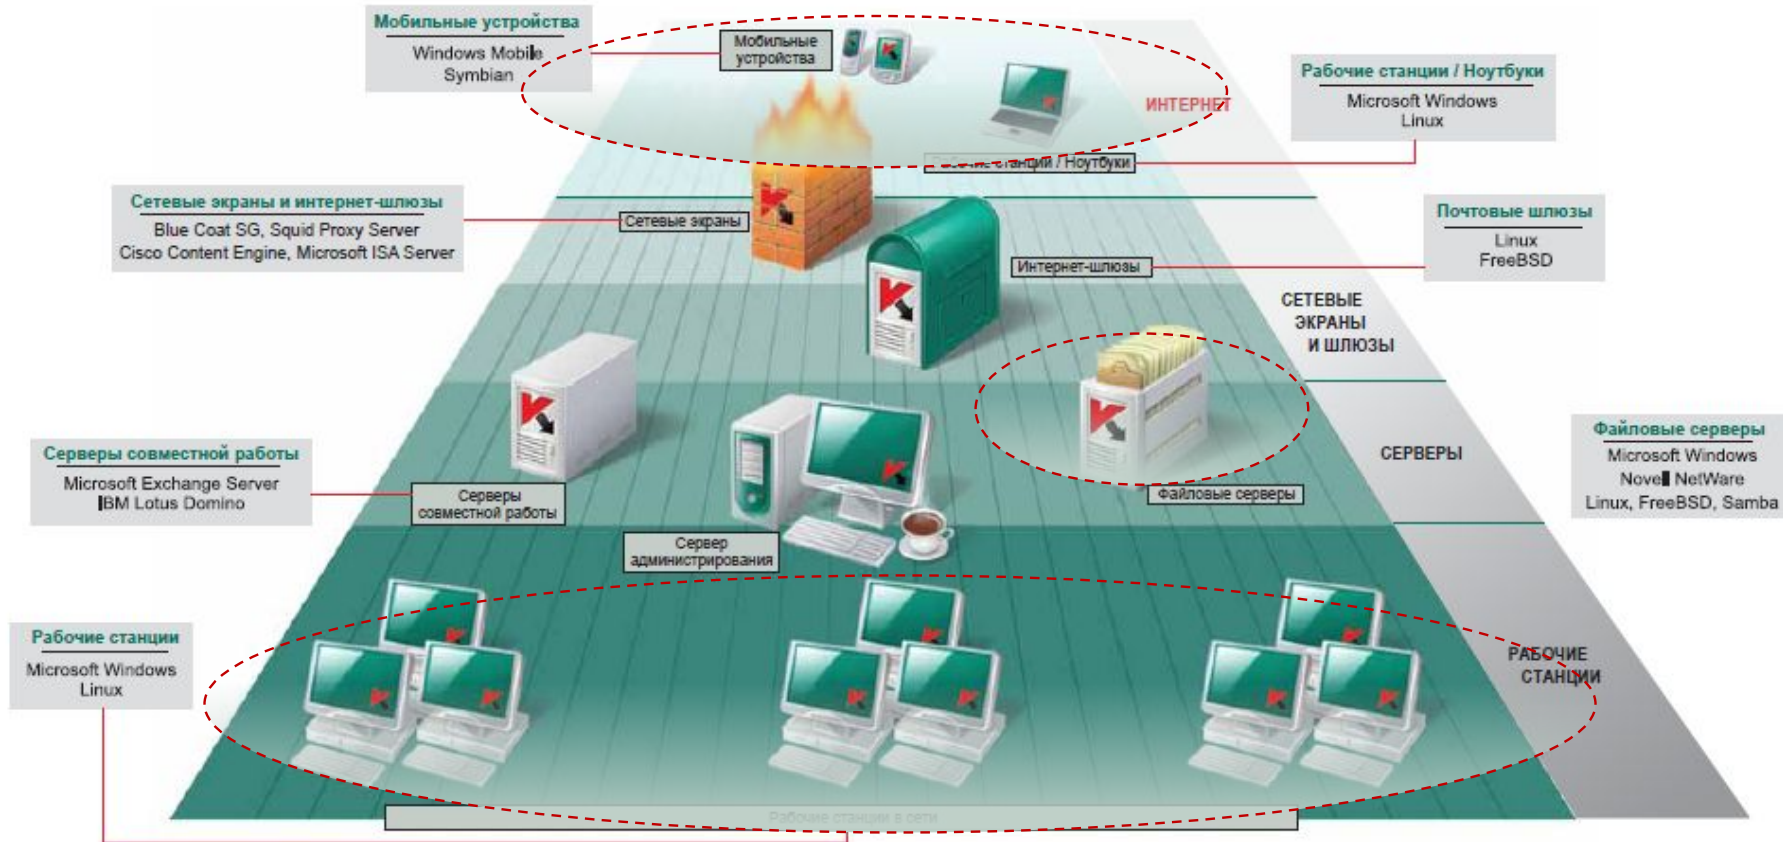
Мобильные устройства
Windows Mobile
Symbian

Мобильные устройства

ИНТЕРНЕТ

Рабочие станции / Ноутбуки
Microsoft Windows
Linux

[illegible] станции / Ноутбуки

Сетевые экраны и интернет-шлюзы
Blue Coat SG, Squid Proxy Server
Cisco Content Engine, Microsoft ISA Server

Сетевые экраны

Почтовые шлюзы
Linux
FreeBSD

Интернет-шлюзы

СЕТЕВЫЕ ЭКРАНЫ И ШЛЮЗЫ

СЕРВЕРЫ

Файловые серверы
Microsoft Windows
Novell NetWare
Linux, FreeBSD, Samba

Серверы совместной работы
Microsoft Exchange Server
IBM Lotus Domino

Серверы совместной работы

Файловые серверы

Сервер администрирования

Рабочие станции
Microsoft Windows
Linux

РАБОЧИЕ СТАНЦИИ

Рабочие станции в сети